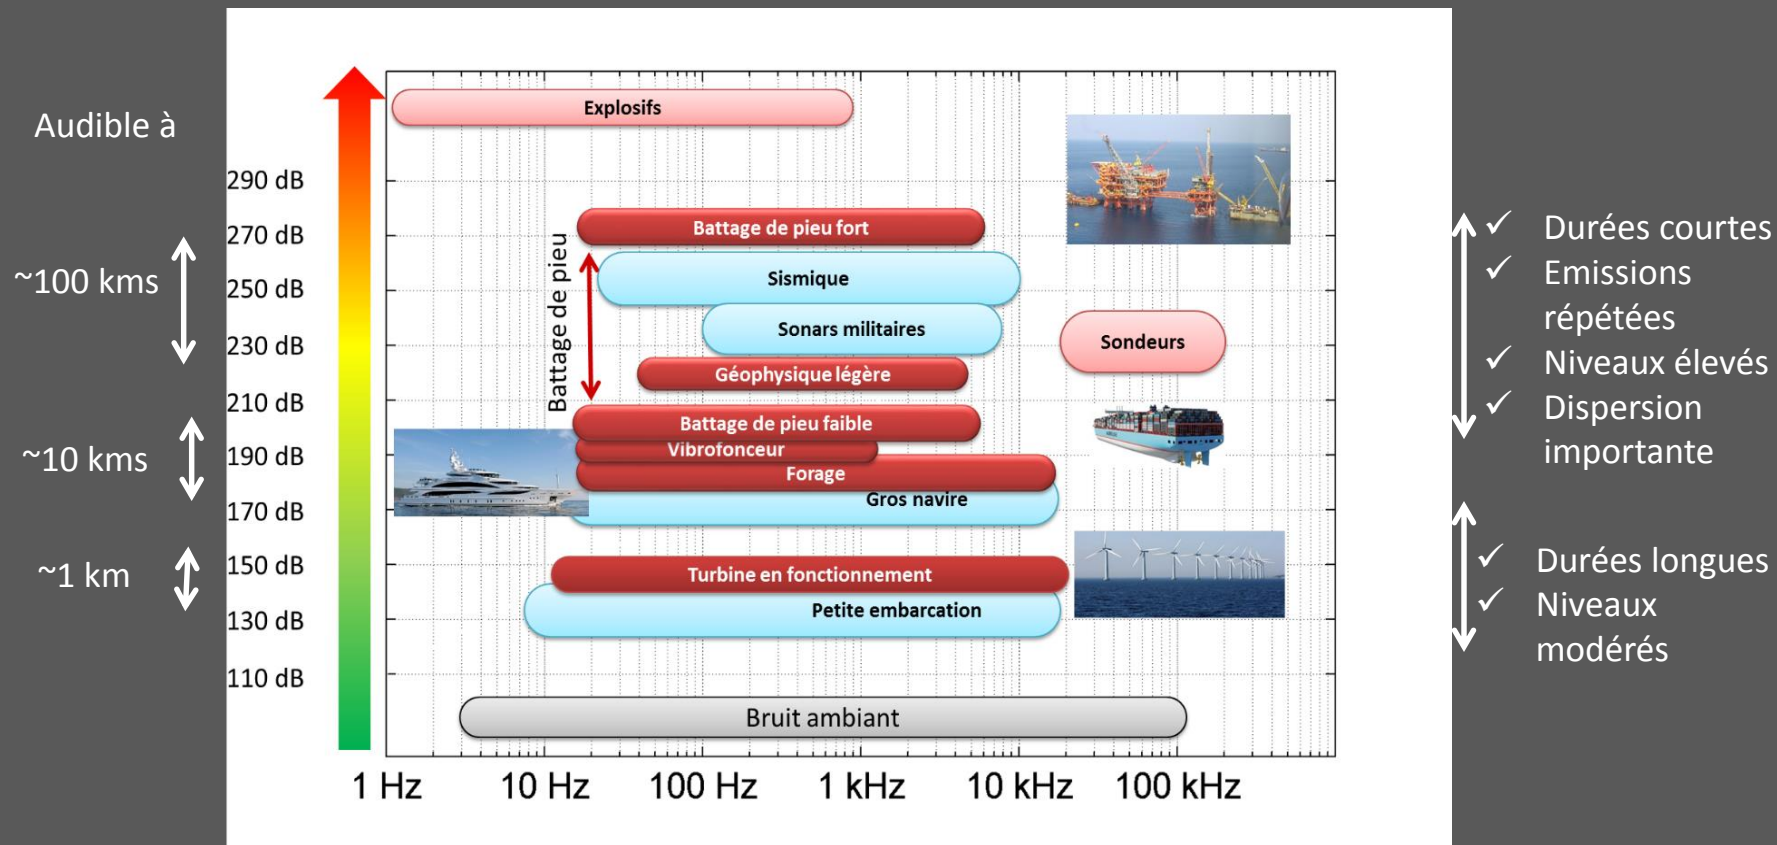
Audible à

~100 kms

~10 kms

~1 km

290 dB
270 dB
250 dB
230 dB
210 dB
190 dB
170 dB
150 dB
130 dB
110 dB

Explosifs

Battage de pieu fort

Battage de pieu

Sismique

Sonars militaires

Géophysique légère

Sondeurs

Battage de pieu faible

Vibrofonceur

Forage

Gros navire

Turbine en fonctionnement

Petite embarcation

Bruit ambiant

1 Hz 10 Hz 100 Hz 1 kHz 10 kHz 100 kHz

✓ Durées courtes
✓ Emissions répétées
✓ Niveaux élevés
✓ Dispersion importante

✓ Durées longues
✓ Niveaux modérés